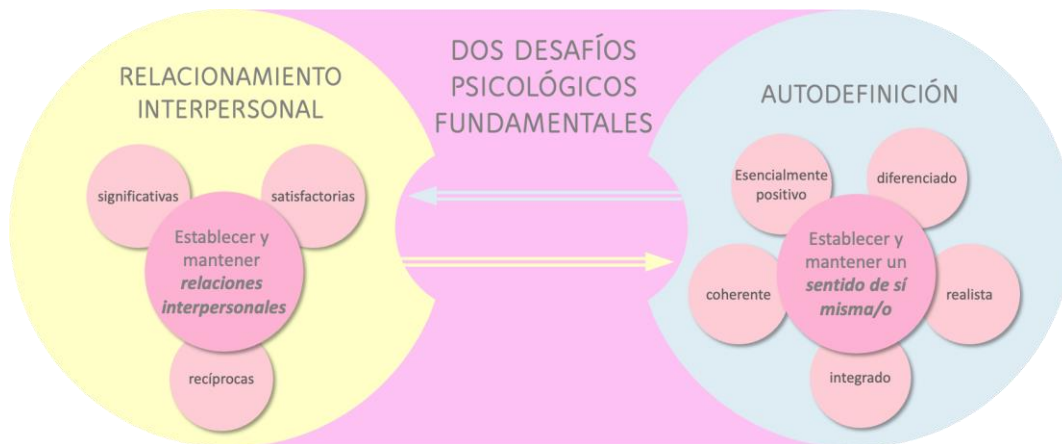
DOS DESAFÍOS PSICOLÓGICOS FUNDAMENTALES

RELACIONAMIENTO INTERPERSONAL

significativas

satisfactorias

Establecer y mantener *relaciones interpersonales*

recíprocas

AUTODEFINICIÓN

Esencialmente positivo

diferenciado

coherente

Establecer y mantener un *sentido de sí misma/o*

realista

integrado